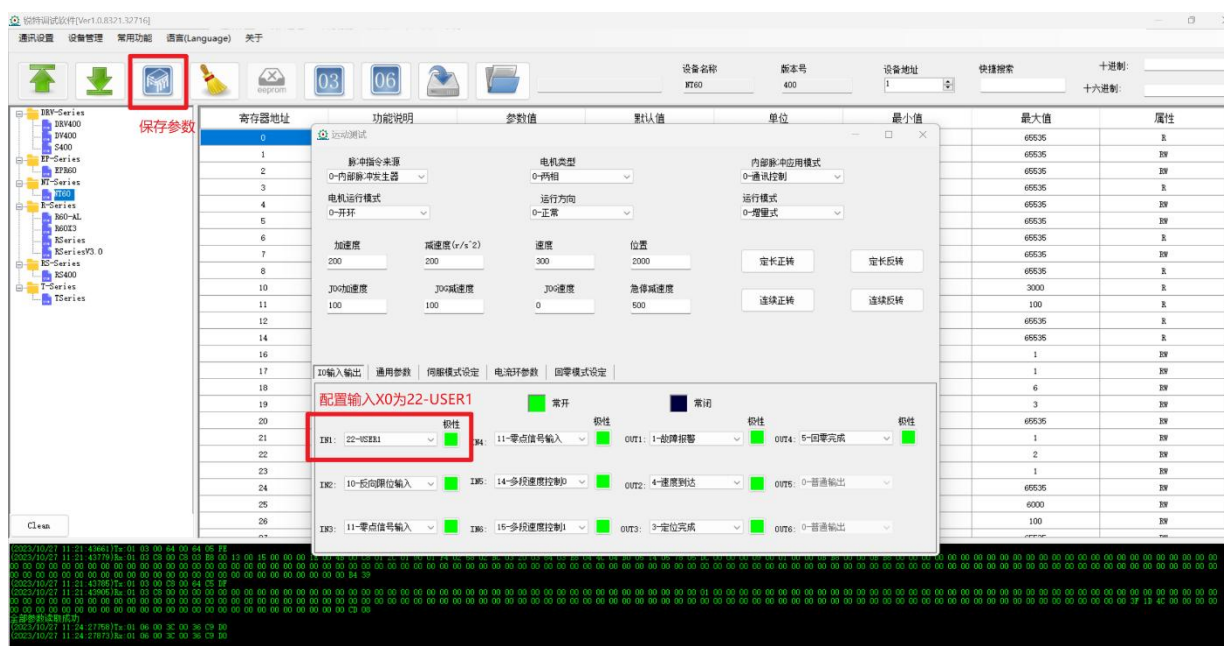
锐特调试软件[Ver1.0.8321.32716]

通讯设置 设备管理 常用功能 语言(Language) 关于

eeprom 03 06

设备名称 NT60 版本号 400 设备地址 1 快捷搜索 十进制: 十六进制:

保存参数

DRV-Series
DRV400
DV400
S400
EP-Series
EPR60
NT-Series
NT60
R-Series
R60-AL
R60X3
RSeries
RSeriesV3.0
RS-Series
RS400
T-Series
TSeries

Clean

| 寄存器地址 | 功能说明 | 参数值 | 默认值 | 单位 | 最小值 | 最大值 | 属性 |
|---|---|---|---|---|---|---|---|
| 0 | | | | | | 65535 | R |
| 1 | | | | | | 65535 | RW |
| 2 | | | | | | 65535 | RW |
| 3 | | | | | | 65535 | R |
| 4 | | | | | | 65535 | RW |
| 5 | | | | | | 65535 | RW |
| 6 | | | | | | 65535 | R |
| 7 | | | | | | 65535 | RW |
| 8 | | | | | | 65535 | R |
| 10 | | | | | | 3000 | R |
| 11 | | | | | | 100 | R |
| 12 | | | | | | 65535 | R |
| 14 | | | | | | 65535 | R |
| 16 | | | | | | 1 | RW |
| 17 | | | | | | 1 | RW |
| 18 | | | | | | 6 | RW |
| 19 | | | | | | 3 | RW |
| 20 | | | | | | 65535 | RW |
| 21 | | | | | | 1 | RW |
| 22 | | | | | | 2 | RW |
| 23 | | | | | | 1 | RW |
| 24 | | | | | | 65535 | RW |
| 25 | | | | | | 6000 | RW |
| 26 | | | | | | 100 | RW |

运动测试

脉冲指令来源 0-内部脉冲发生器
电机类型 0-两相
内部脉冲应用模式 0-通讯控制
电机运行模式 0-开环
运行方向 0-正常
运行模式 0-增量式
加速度 200
减速度(r/s^2) 200
速度 300
位置 2000
定长正转 定长反转
JOG加速度 100
JOG减速度 100
JOG速度 0
急停减速度 500
连续正转 连续反转

IO输入输出 通用参数 伺服模式设定 电流环参数 回零模式设定

配置输入X0为22-USER1
常开 常闭

IN1: 22-USER1 极性
IN4: 11-零点信号输入 极性
OUT1: 1-故障报警 极性
OUT4: 5-回零完成 极性
IN2: 10-反向限位输入
IN5: 14-多段速度控制0
OUT2: 4-速度到达
OUT5: 0-普通输出
IN3: 11-零点信号输入
IN6: 15-多段速度控制1
OUT3: 3-定位完成
OUT6: 0-普通输出

(2023/10/27 11:21:43661)Tx: 01 03 00 64 00 64 05 FE
(2023/10/27 11:21:43779)Rx: 01 03 C8 00 C8 03 B6 00 13 00 15 00 00 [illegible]
(2023/10/27 11:21:43785)Tx: 01 03 00 C8 00 64 C5 DF
(2023/10/27 11:21:43905)Rx: 01 03 C8 00 00 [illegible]
全部参数读取成功
(2023/10/27 11:24:27758)Tx: 01 06 00 3C 00 36 C9 D0
(2023/10/27 11:24:27873)Rx: 01 06 00 3C 00 36 C9 D0